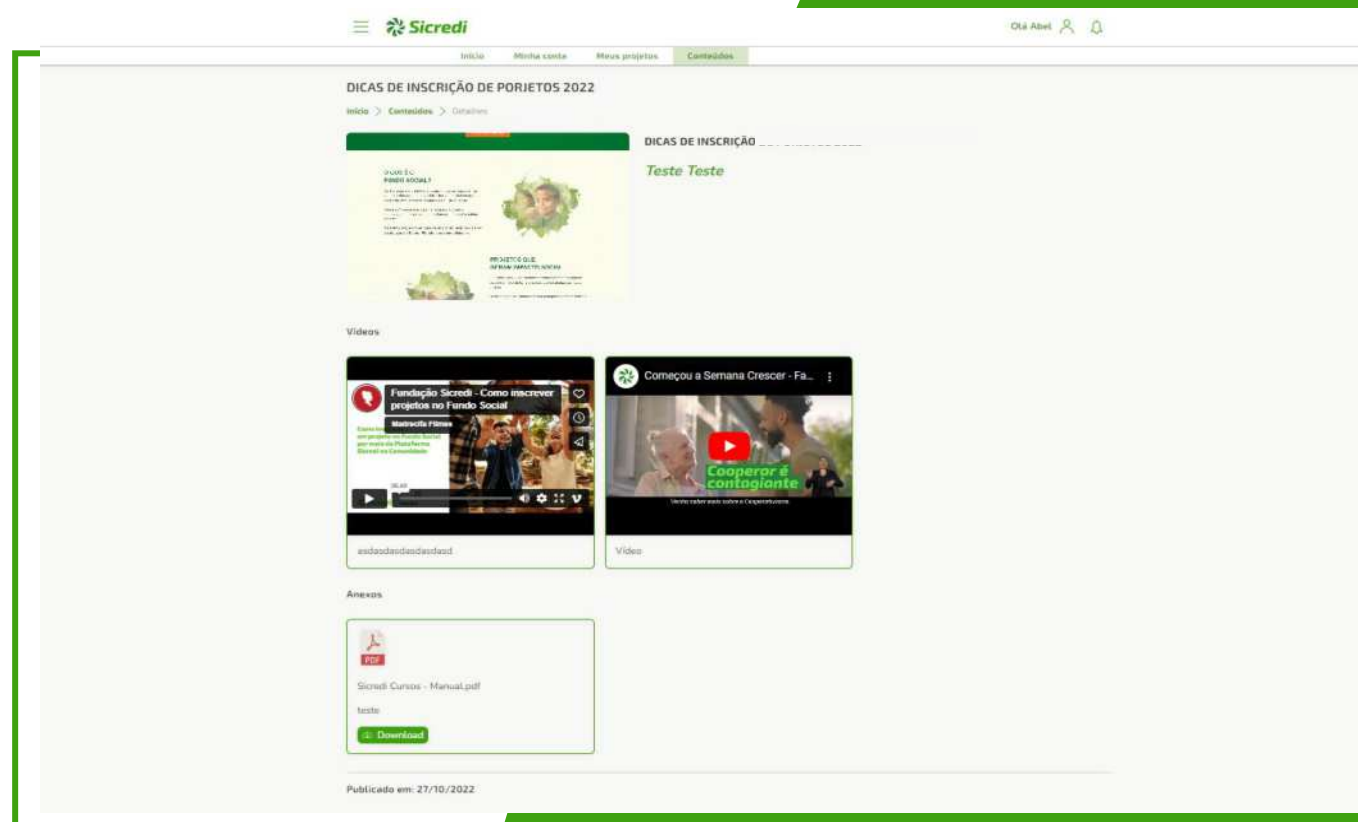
Sicredi

Olá Abel

Início | Minha conta | Meus projetos | Conteúdos

DICAS DE INSCRIÇÃO DE PORJETOS 2022

Início > Conteúdos > Detalhes

O QUE É O FUNDO SOCIAL?

PROJETOS QUE GERAM IMPACTO SOCIAL

DICAS DE INSCRIÇÃO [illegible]

Teste Teste

Vídeos

Fundação Sicredi - Como inscrever projetos no Fundo Social

Matrecifa Filmes

Como inscrever um projeto no Fundo Social por meio da Plataforma Sicredi na Comunidade

asdasdasdasdasdasd

Começou a Semana Crescer - Fa...

Cooperar é contagiante

Vídeo

Anexos

PDF

Sicredi Cursos - Manual.pdf

teste

Download

Publicado em: 27/10/2022